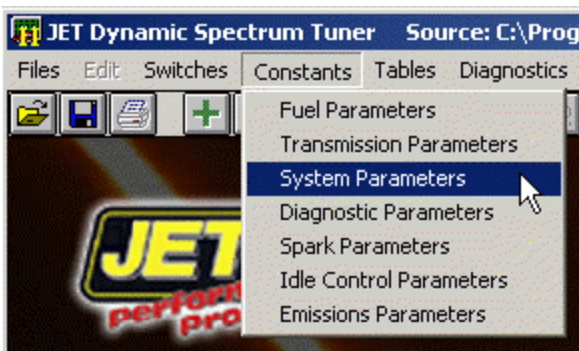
JET Dynamic Spectrum Tuner Source: C:\Prog

Files Edit Switches Constants Tables Diagnostics

Fuel Parameters
Transmission Parameters
System Parameters
Diagnostic Parameters
Spark Parameters
Idle Control Parameters
Emissions Parameters

JET
perform
pro